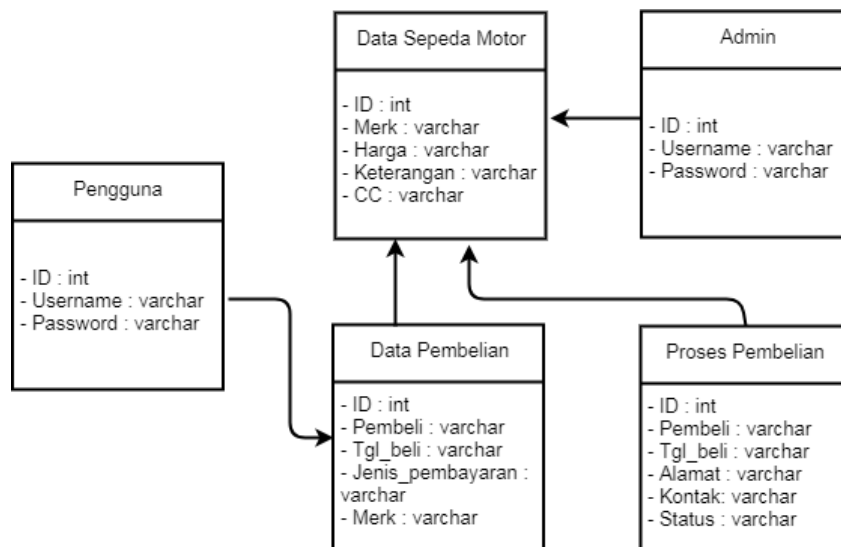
Data Sepeda Motor

- ID : int
- Merk : varchar
- Harga : varchar
- Keterangan : varchar
- CC : varchar

Admin

- ID : int
- Username : varchar
- Password : varchar

Pengguna

- ID : int
- Username : varchar
- Password : varchar

Data Pembelian

- ID : int
- Pembeli : varchar
- Tgl_beli : varchar
- Jenis_pembayaran : varchar
- Merk : varchar

Proses Pembelian

- ID : int
- Pembeli : varchar
- Tgl_beli : varchar
- Alamat : varchar
- Kontak: varchar
- Status : varchar